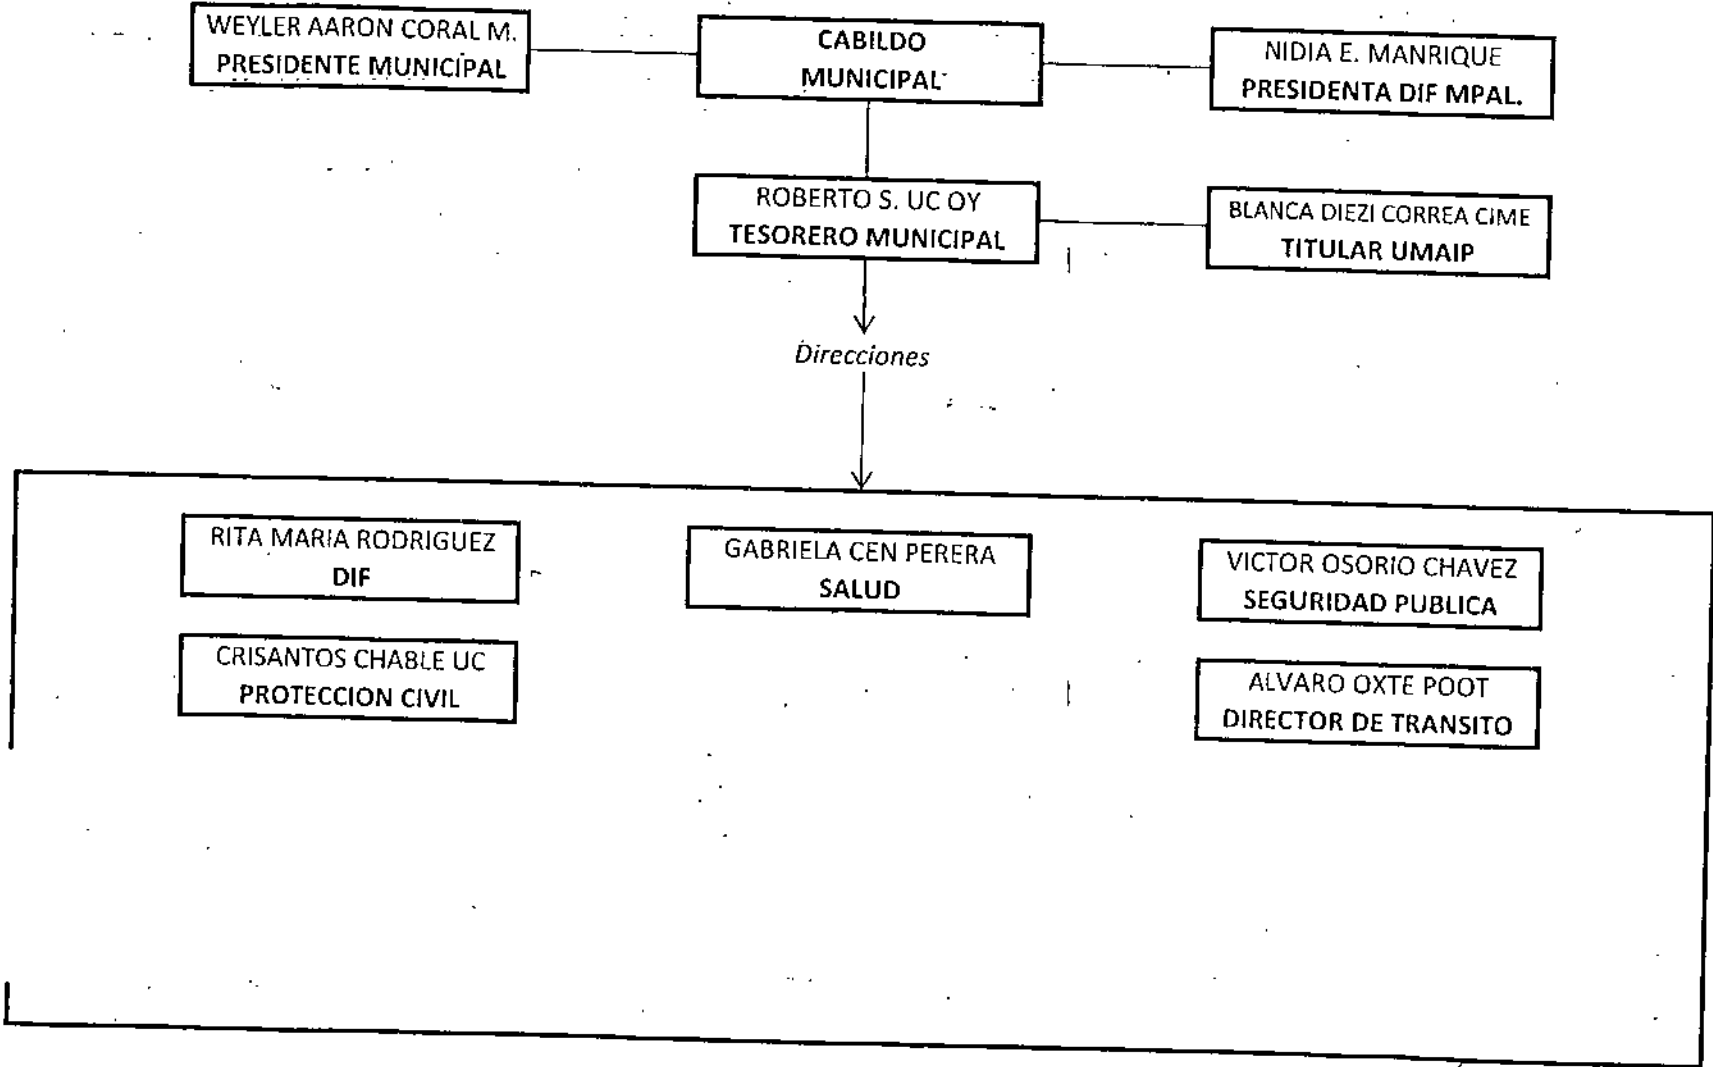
WEYLER AARON CORAL M.
PRESIDENTE MUNICIPAL

CABILDO
MUNICIPAL

NIDIA E. MANRIQUE
PRESIDENTA DIF MPAL.

ROBERTO S. UC OY
TESORERO MUNICIPAL

BLANCA DIEZI CORREA CIME
TITULAR UMAIP

Direcciones

RITA MARIA RODRIGUEZ
DIF

GABRIELA CEN PERERA
SALUD

VICTOR OSORIO CHAVEZ
SEGURIDAD PUBLICA

CRISANTOS CHABLE UC
PROTECCION CIVIL

ALVARO OXTE POOT
DIRECTOR DE TRANSITO